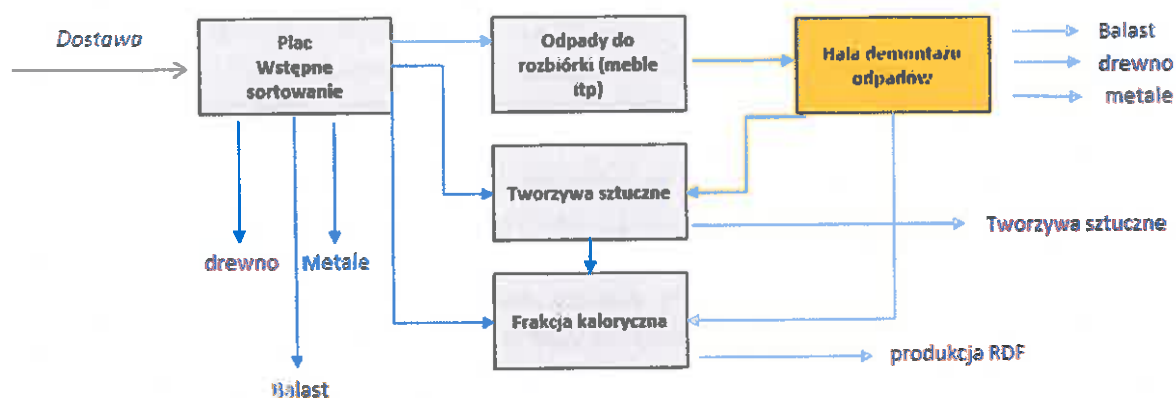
Dostawa

Plac Wstępne sortowanie

Odpady do rozbiórki (meble itp)

Hala demontażu odpadów

Balast
drewno
metale

Tworzywa sztuczne

Tworzywa sztuczne

drewno

Metale

Frakcja kaloryczna

produkcja RDF

Balast